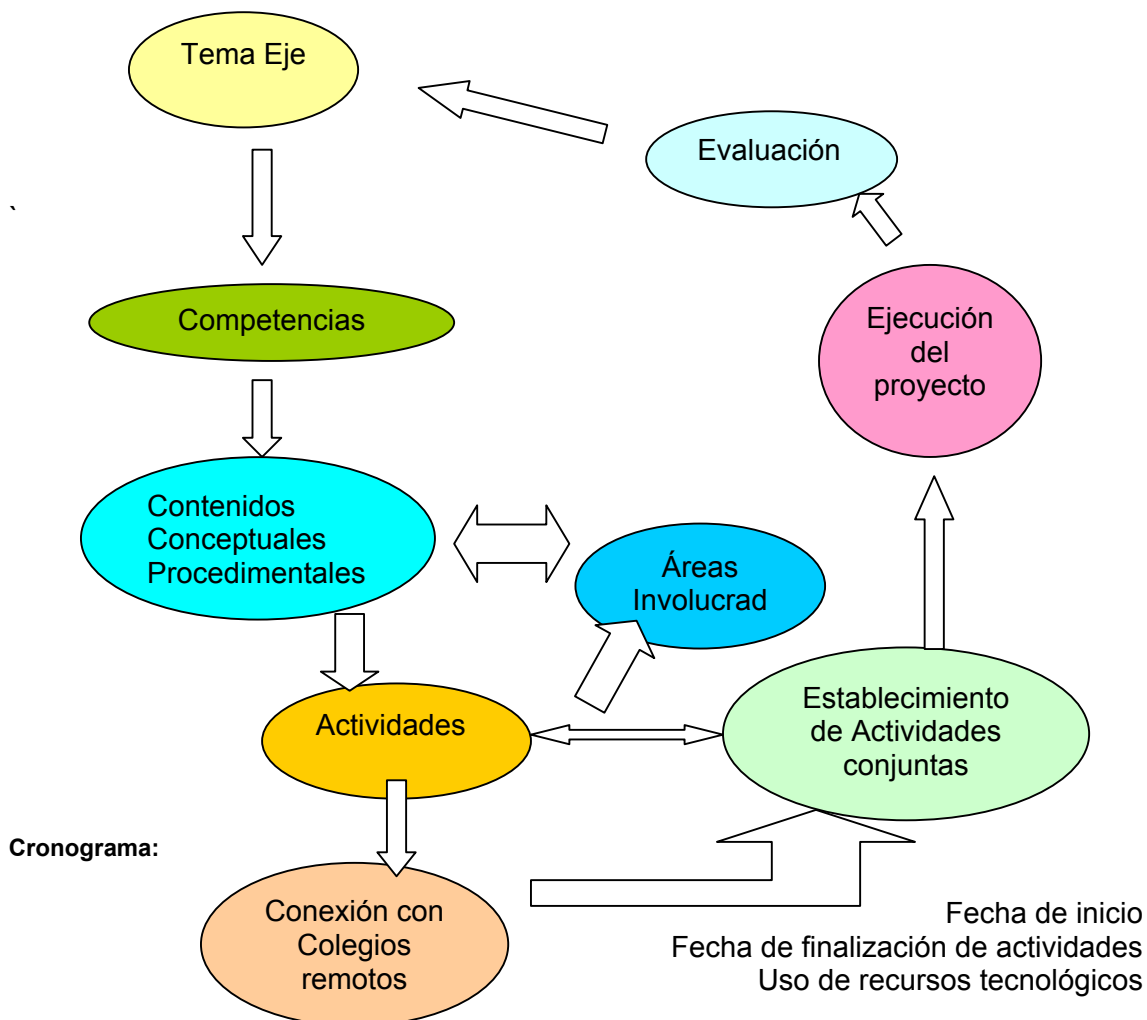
Tema Eje

Evaluación

`

Competencias

Ejecución del proyecto

Contenidos Conceptuales Procedimentales

Áreas Involucrad

Actividades

Establecimiento de Actividades conjuntas

Cronograma:

Conexión con Colegios remotos

Fecha de inicio
Fecha de finalización de actividades
Uso de recursos tecnológicos